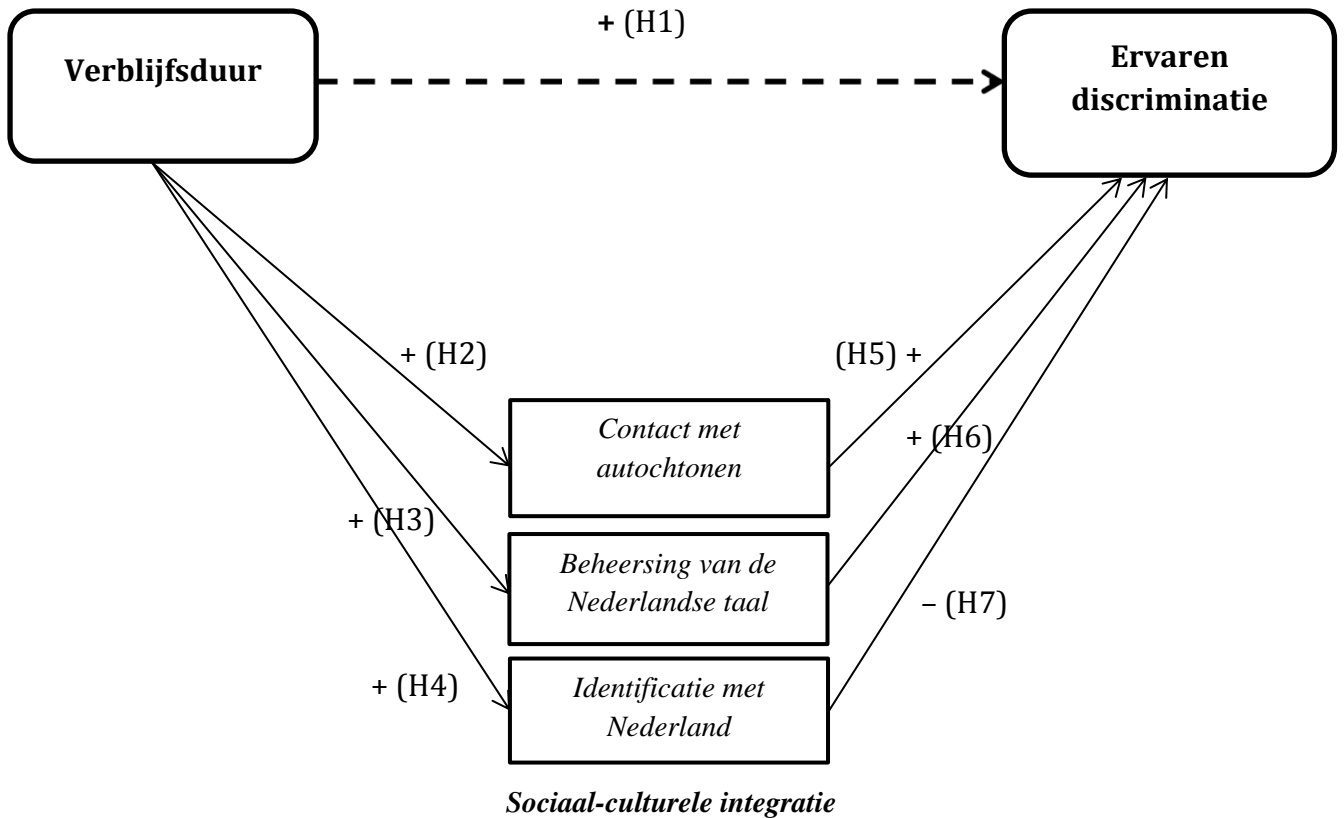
Verblijfsduur

+ (H1)

Ervaren discriminatie

+ (H2)

(H5) +

Contact met autochtonen

+ (H6)

+ (H3)

Beheersing van de Nederlandse taal

– (H7)

+ (H4)

Identificatie met Nederland

Sociaal-culturele integratie